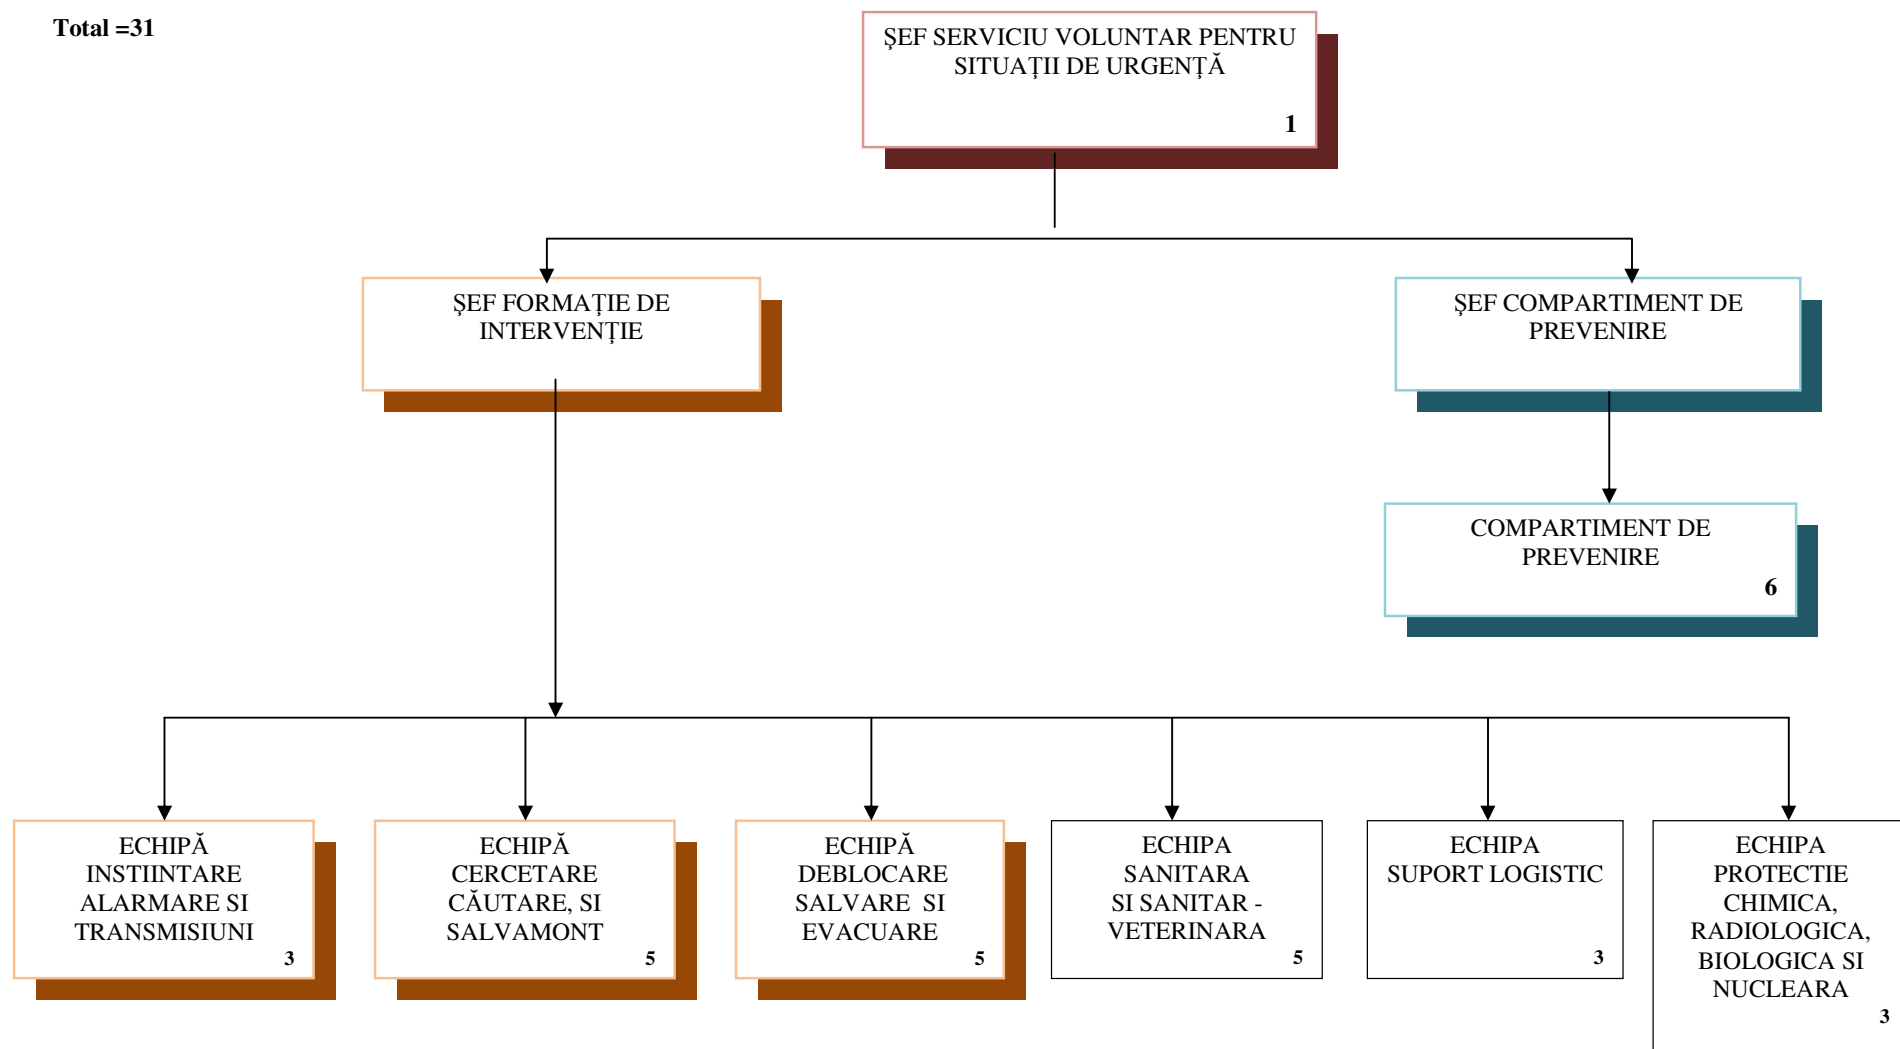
Total =31

ŞEF SERVICIU VOLUNTAR PENTRU SITUAŢII DE URGENŢĂ
1

ŞEF FORMAŢIE DE INTERVENŢIE

ŞEF COMPARTIMENT DE PREVENIRE

COMPARTIMENT DE PREVENIRE
6

ECHIPĂ INSTIINTARE ALARMARE SI TRANSMISIUNI
3

ECHIPĂ CERCETARE CĂUTARE, SI SALVAMONT
5

ECHIPĂ DEBLOCARE SALVARE SI EVACUARE
5

ECHIPA SANITARA SI SANITAR - VETERINARA
5

ECHIPA SUPORT LOGISTIC
3

ECHIPA PROTECTIE CHIMICA, RADIOLOGICA, BIOLOGICA SI NUCLEARA
3